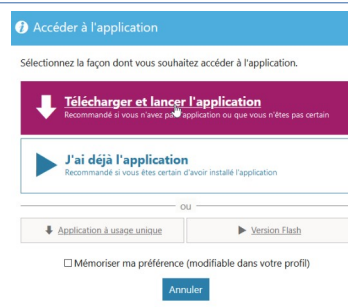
Accéder à l'application

Sélectionnez la façon dont vous souhaitez accéder à l'application.

Télécharger et lancer l'application
Recommandé si vous n'avez pas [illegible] application ou que vous n'êtes pas certain

J'ai déjà l'application
Recommandé si vous êtes certain d'avoir installé l'application

OU

Application à usage unique

Version Flash

☐ Mémoriser ma préférence (modifiable dans votre profil)

Annuler